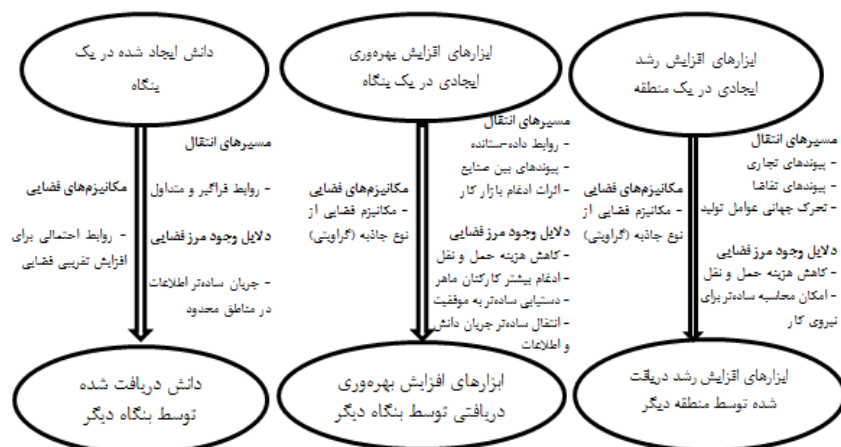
ابزارهای افزایش رشد ایجادی در یک منطقه

مسیرهای انتقال
- پیوندهای تجاری
- پیوندهای تقاضا
- تحرک جهانی عوامل تولید

دلایل وجود مرز فضایی
- کاهش هزینه حمل و نقل
- امکان محاسبه ساده‌تر برای نیروی کار

مکانیزم‌های فضایی
- مکانیزم فضایی از نوع جاذبه (گراویتی)

ابزارهای افزایش رشد دریافت شده توسط منطقه دیگر

ابزارهای افزایش بهره‌وری ایجادی در یک بنگاه

مسیرهای انتقال
- روابط داده-ستانده
- پیوندهای بین صنایع
- اثرات ادغام بازار کار

دلایل وجود مرز فضایی
- کاهش هزینه حمل و نقل
- ادغام بیشتر کارکنان ماهر
- دستیابی ساده‌تر به موفقیت
- انتقال ساده‌تر جریان دانش و اطلاعات

مکانیزم‌های فضایی
- مکانیزم فضایی از نوع جاذبه (گراویتی)

ابزارهای افزایش بهره‌وری دریافتی توسط بنگاه دیگر

دانش ایجاد شده در یک بنگاه

مسیرهای انتقال
- روابط فراگیر و متداول

دلایل وجود مرز فضایی
- جریان ساده‌تر اطلاعات در مناطق محدود

مکانیزم‌های فضایی
- روابط احتمالی برای افزایش تقریب فضایی

دانش دریافت شده توسط بنگاه دیگر